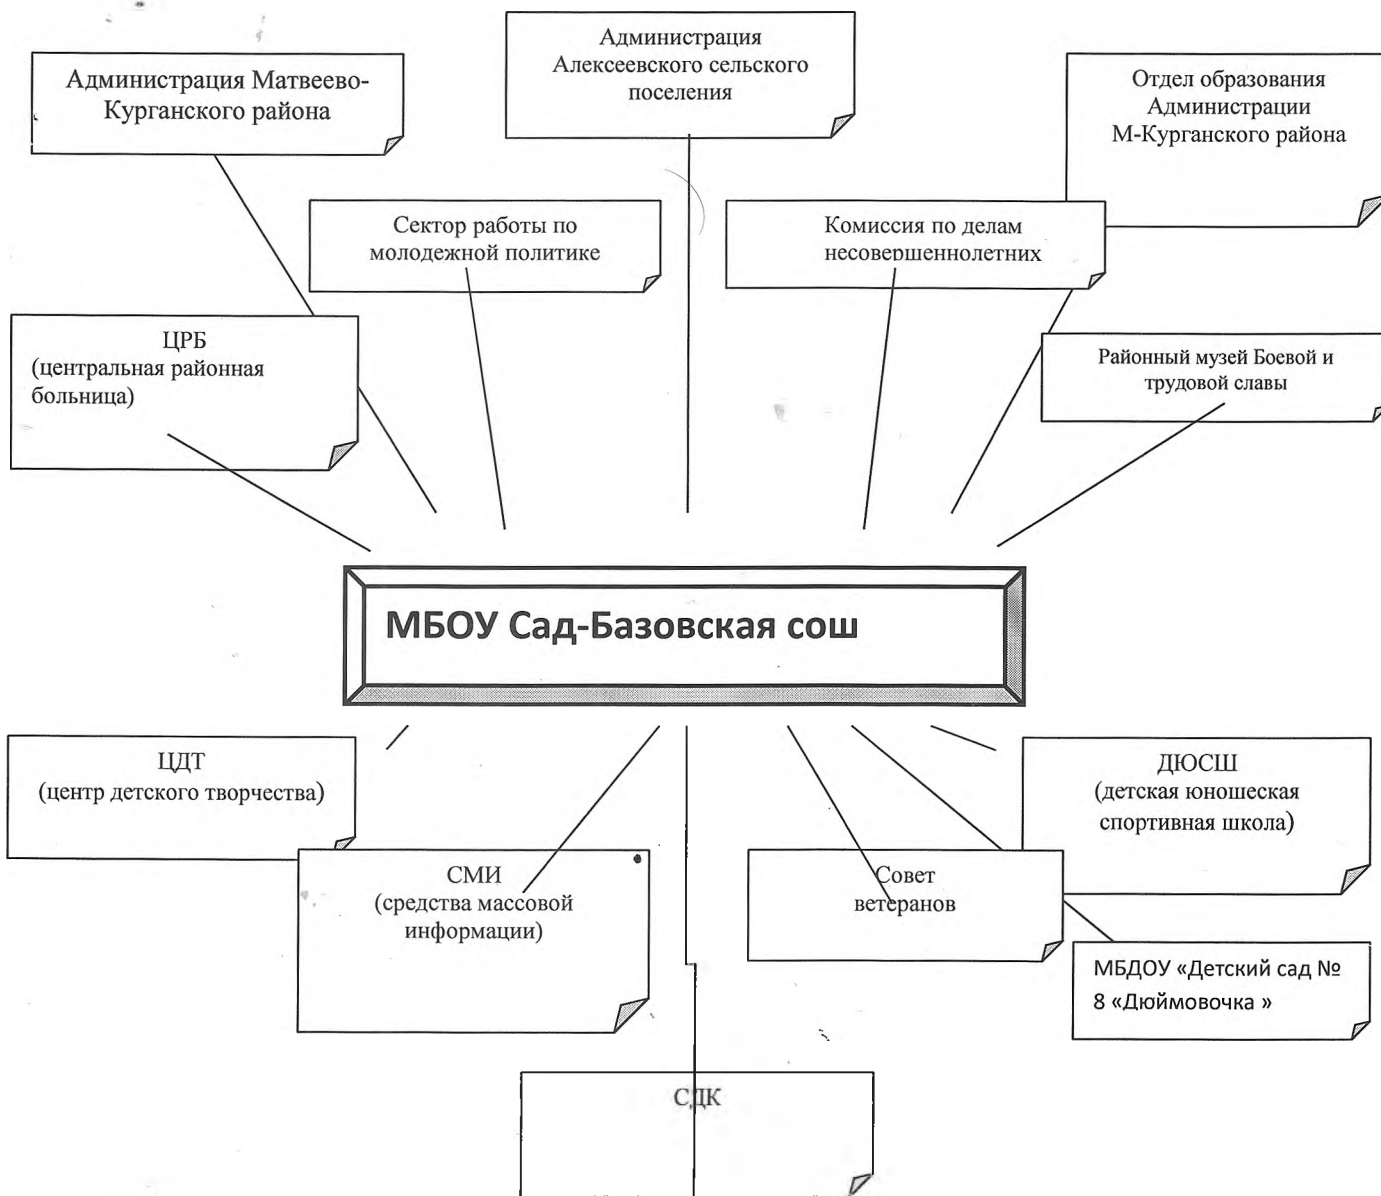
Администрация Матвеево-Курганского района

Администрация Алексеевского сельского поселения

Отдел образования Администрации М-Курганского района

Сектор работы по молодежной политике

Комиссия по делам несовершеннолетних

ЦРБ (центральная районная больница)

Районный музей Боевой и трудовой славы

МБОУ Сад-Базовская сош

ЦДТ (центр детского творчества)

ДЮСШ (детская юношеская спортивная школа)

СМИ (средства массовой информации)

Совет ветеранов

МБДОУ «Детский сад № 8 «Дюймовочка »

СДК